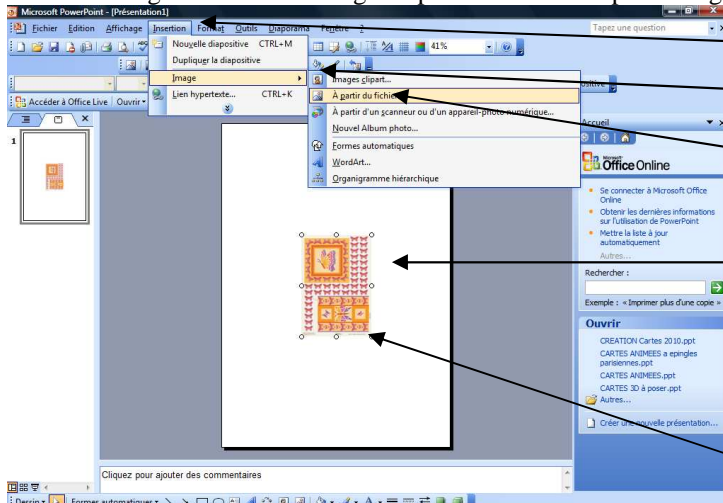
Microsoft PowerPoint - [Présentation1]

Fichier Edition Affichage Insertion Format Outils Diaporama Fenêtre ?

Tapez une question

Nouvelle diapositive CTRL+M
Dupliquer la diapositive
Image
Lien hypertexte... CTRL+K

41%

Accéder à Office Live Ouvrir

Images clipart...
À partir du fichier...
À partir d'un scanneur ou d'un appareil-photo numérique...
Nouvel Album photo...
Formes automatiques
WordArt...
Organigramme hiérarchique

1

Accueil

Office Online

Se connecter à Microsoft Office Online
Obtenir les dernières informations sur l'utilisation de PowerPoint
Mettre la liste à jour automatiquement
Autres...

Rechercher :

Exemple : « Imprimer plus d'une copie »

Ouvrir

CREATION Cartes 2010.ppt
CARTES ANIMEES a epingles parisiennes.ppt
CARTES ANIMEES.ppt
CARTES 3D à poser.ppt
Autres...

Créer une nouvelle présentation...

Cliquez pour ajouter des commentaires

Dessin Formes automatiques